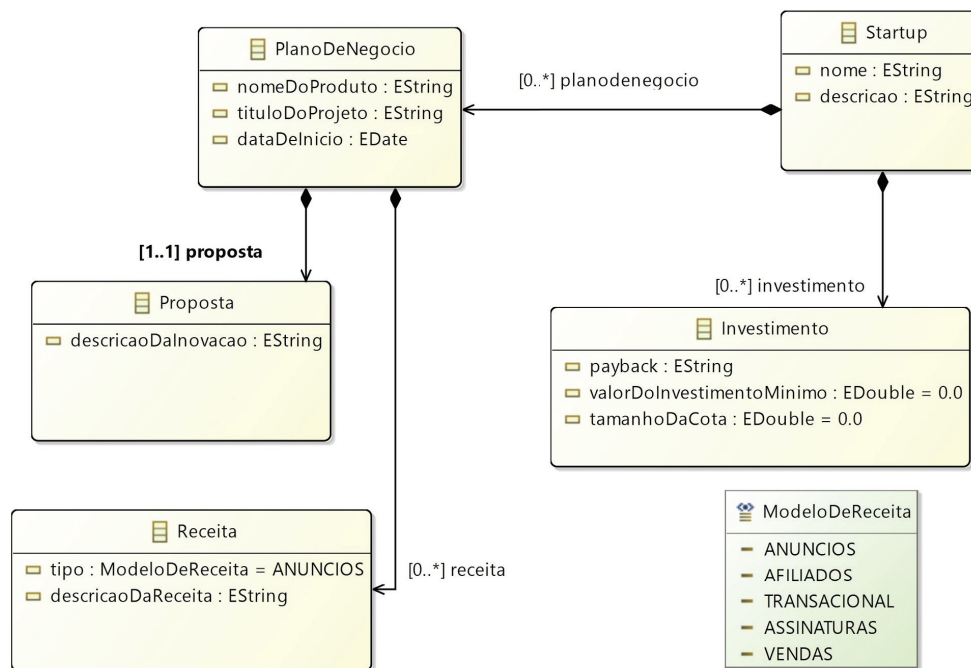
PlanoDeNegocio
nomeDoProduto : EString
tituloDoProjeto : EString
dataDeInicio : EDate

[0..*] planodenegocio

Startup
nome : EString
descricao : EString

[1..1] proposta

Proposta
descricaoDaInovacao : EString

[0..*] investimento

Investimento
payback : EString
valorDoInvestimentoMinimo : EDouble = 0.0
tamanhoDaCota : EDouble = 0.0

Receita
tipo : ModeloDeReceita = ANUNCIOS
descricaoDaReceita : EString

[0..*] receita

ModeloDeReceita
ANUNCIOS
AFILIADOS
TRANSACIONAL
ASSINATURAS
VENDAS